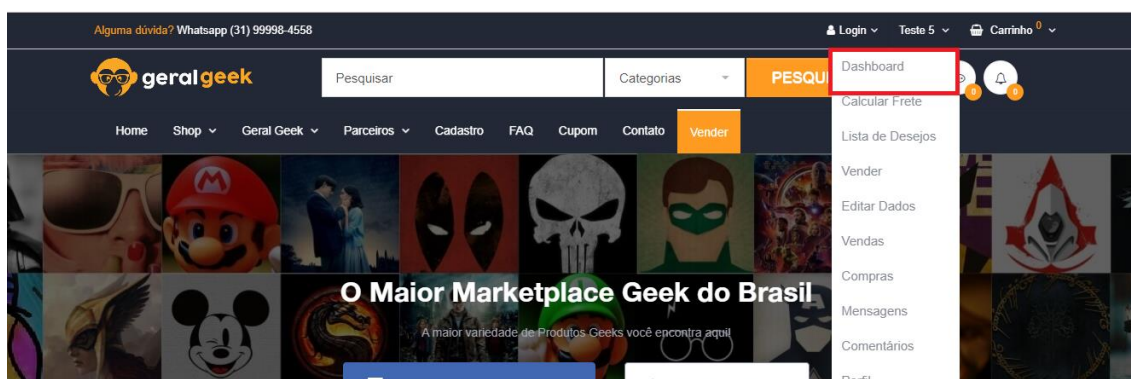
Alguma dúvida? Whatsapp (31) 99998-4558

Login Teste 5 Carrinho 0

geralgeek

Pesquisar

Categorias

PESQU

0 0

Home Shop Geral Geek Parceiros Cadastro FAQ Cupom Contato Vender

Dashboard
Calcular Frete
Lista de Desejos
Vender
Editar Dados
Vendas
Compras
Mensagens
Comentários
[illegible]

O Maior Marketplace Geek do Brasil

A maior variedade de Produtos Geeks você encontra aqui!